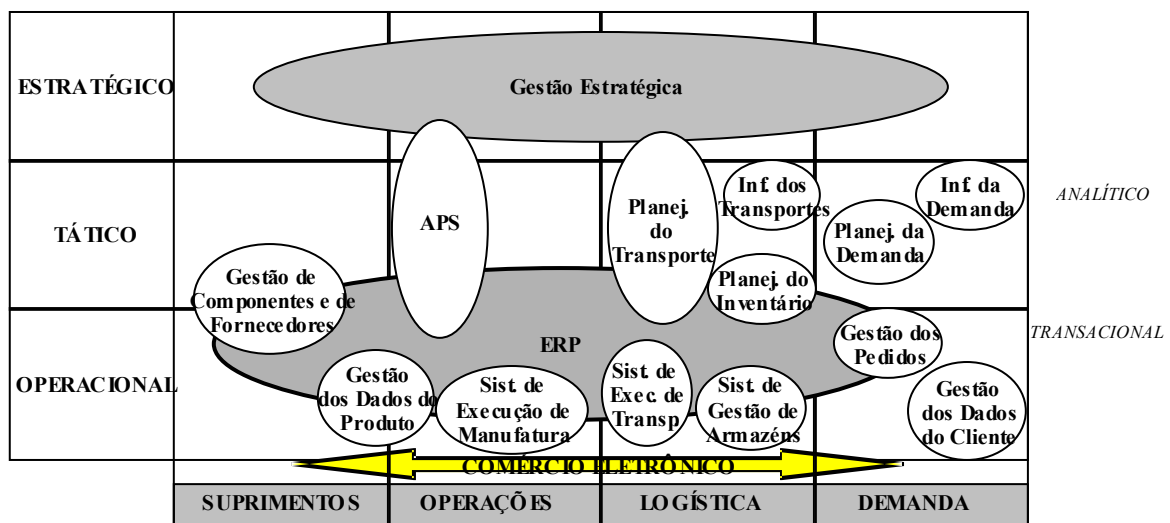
ESTRATÉGICO

Gestão Estratégica

TÁTICO

APS

Planej. do Transporte

Inf. dos Transportes

Inf. da Demanda

ANALÍTICO

Planej. da Demanda

Gestão de Componentes e de Fornecedores

Planej. do Inventário

ERP

Gestão dos Pedidos

TRANSACIONAL

OPERACIONAL

Gestão dos Dados do Produto

Sist. de Execução de Manufatura

Sist. de Exec. de Transp.

Sist. de Gestão de Armazéns

Gestão dos Dados do Cliente

COMÉRCIO ELETRÔNICO

| SUPRIMENTOS | OPERAÇÕES | LOGÍSTICA | DEMANDA |
|---|---|---|---|